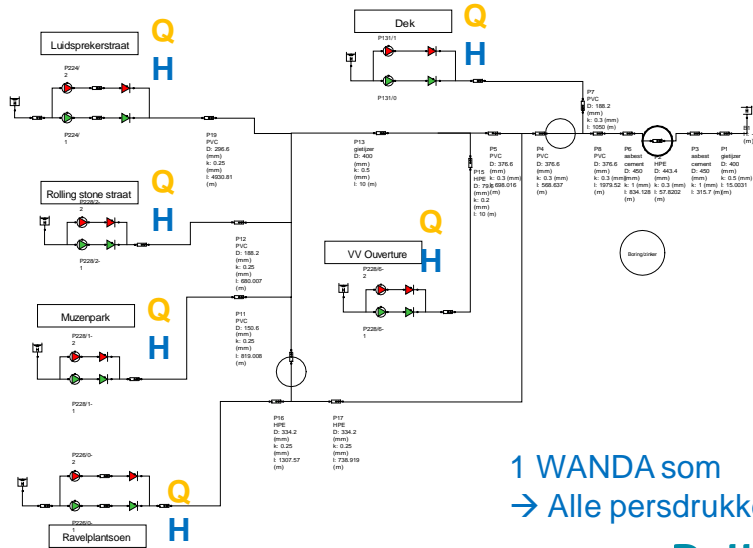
Dek
Q
H
P131/1
P131/0

Luidsprekerstraat
Q
H
P224/2
P224/1

P19 PVC D: 296.6 (mm) k: 0.25 (mm) l: 4930.81 (m)

P13 gietijzer D: 400 (mm) k: 0.5 (mm) l: 10 (m)

P5 PVC D: 376.6 (mm) k: 0.3 (mm) l: 698.016 (m)

P15 HPE D: 79.8 (mm) k: 0.2 (mm) l: 10 (m)

P7 PVC D: 188.2 (mm) k: 0.3 (mm) l: 1050 (m)

P4 PVC D: 376.6 (mm) k: 0.3 (mm) l: 568.637 (m)

P8 PVC D: 376.6 (mm) k: 0.3 (mm) l: 1979.52 (m)

P6 asbest cement D: 450 (mm) k: 1 (mm) l: 834.128 (m)

P2 HPE D: 443.4 (mm) k: 0.3 (mm) l: 57.8202 (m)

P3 asbest cement D: 450 (mm) k: 1 (mm) l: 315.7 (m)

P1 gietijzer D: 400 (mm) k: 0.5 (mm) l: 15.0031 (m)

Rolling stone straat
Q
H
P228/2-2
P228/2-1

P12 PVC D: 188.2 (mm) k: 0.25 (mm) l: 680.007 (m)

VV Ouverture
Q
H
P228/6-2
P228/6-1

Boringzinker

Muzenpark
Q
H
P228/1-2
P228/1-1

P11 PVC D: 150.6 (mm) k: 0.25 (mm) l: 819.008 (m)

P16 HPE D: 334.2 (mm) k: 0.25 (mm) l: 1307.57 (m)

P17 HPE D: 334.2 (mm) k: 0.25 (mm) l: 736.919 (m)

P228/0-2
P228/0-1
Q
H
Ravelplantsoen

1 WANDA som
→ Alle persdrukk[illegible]